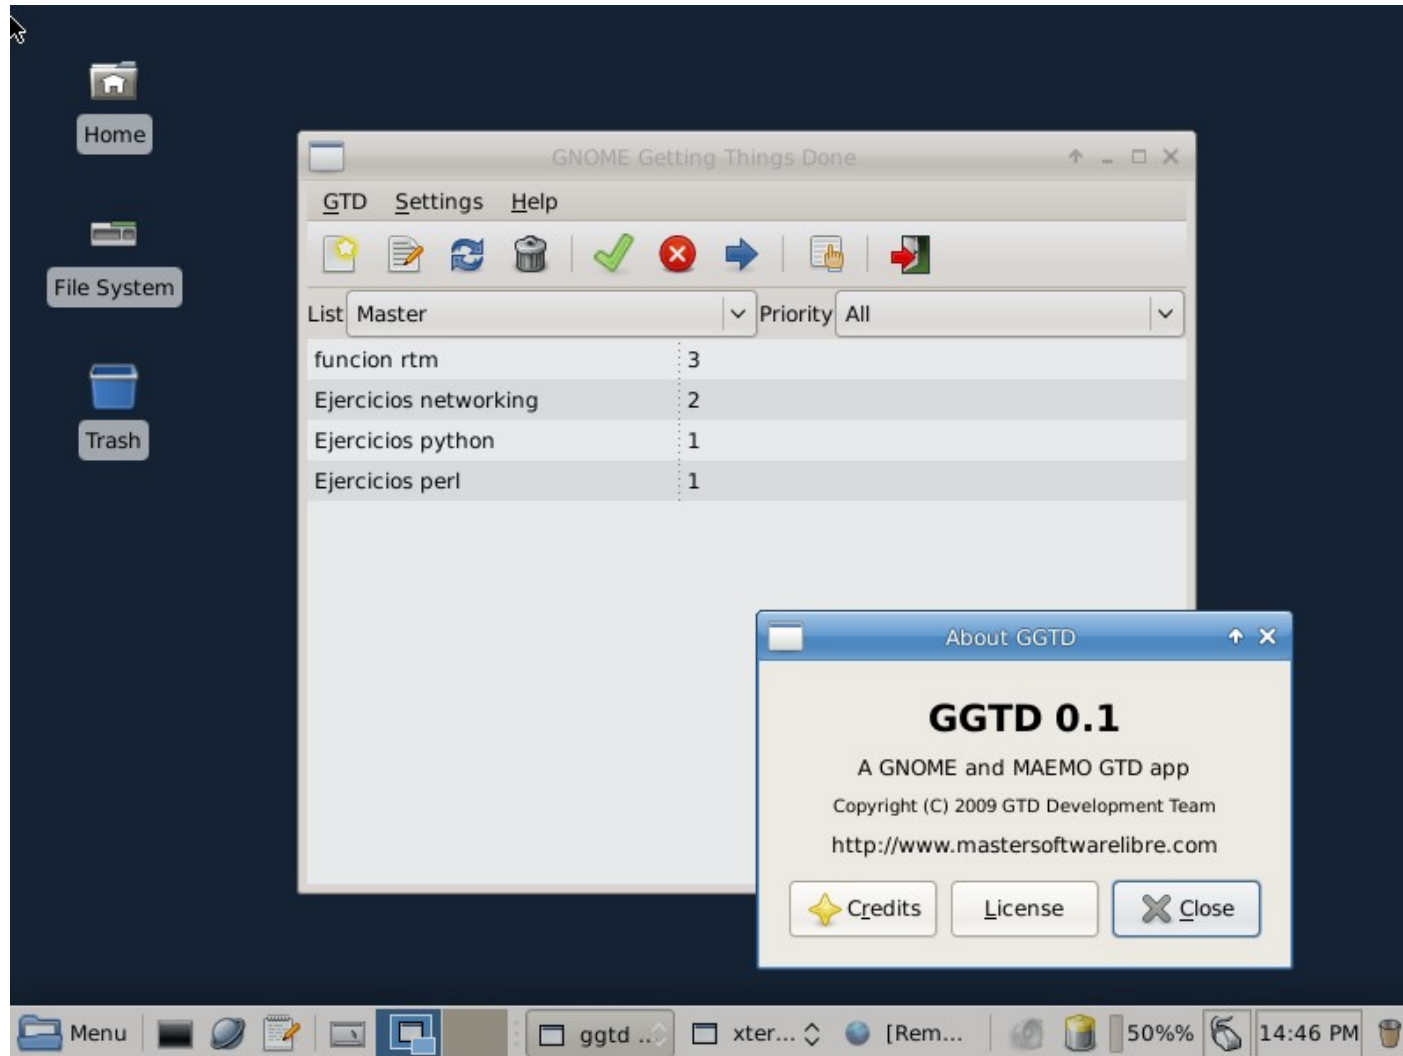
Home

File System

Trash

GNOME Getting Things Done

GTD Settings Help

List Master Priority All

| funcion rtm | 3 |
|---|---|
| Ejercicios networking | 2 |
| Ejercicios python | 1 |
| Ejercicios perl | 1 |

About GGTD

GGTD 0.1

A GNOME and MAEMO GTD app

Copyright (C) 2009 GTD Development Team

http://www.mastersoftwarelibre.com

Credits License Close

Menu ggtd ... xter... [Rem... 50%% 14:46 PM